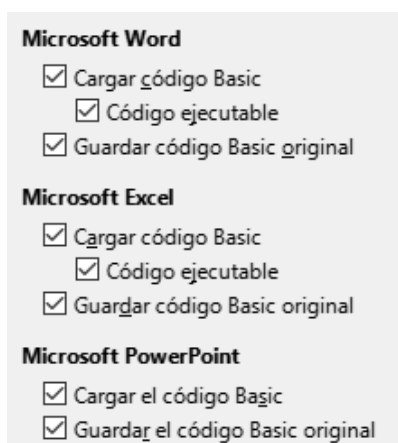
Microsoft Word

☑ Cargar código Basic

☑ Código ejecutable

☑ Guardar código Basic original

Microsoft Excel

☑ Cargar código Basic

☑ Código ejecutable

☑ Guardar código Basic original

Microsoft PowerPoint

☑ Cargar el código Basic

☑ Guardar el código Basic original